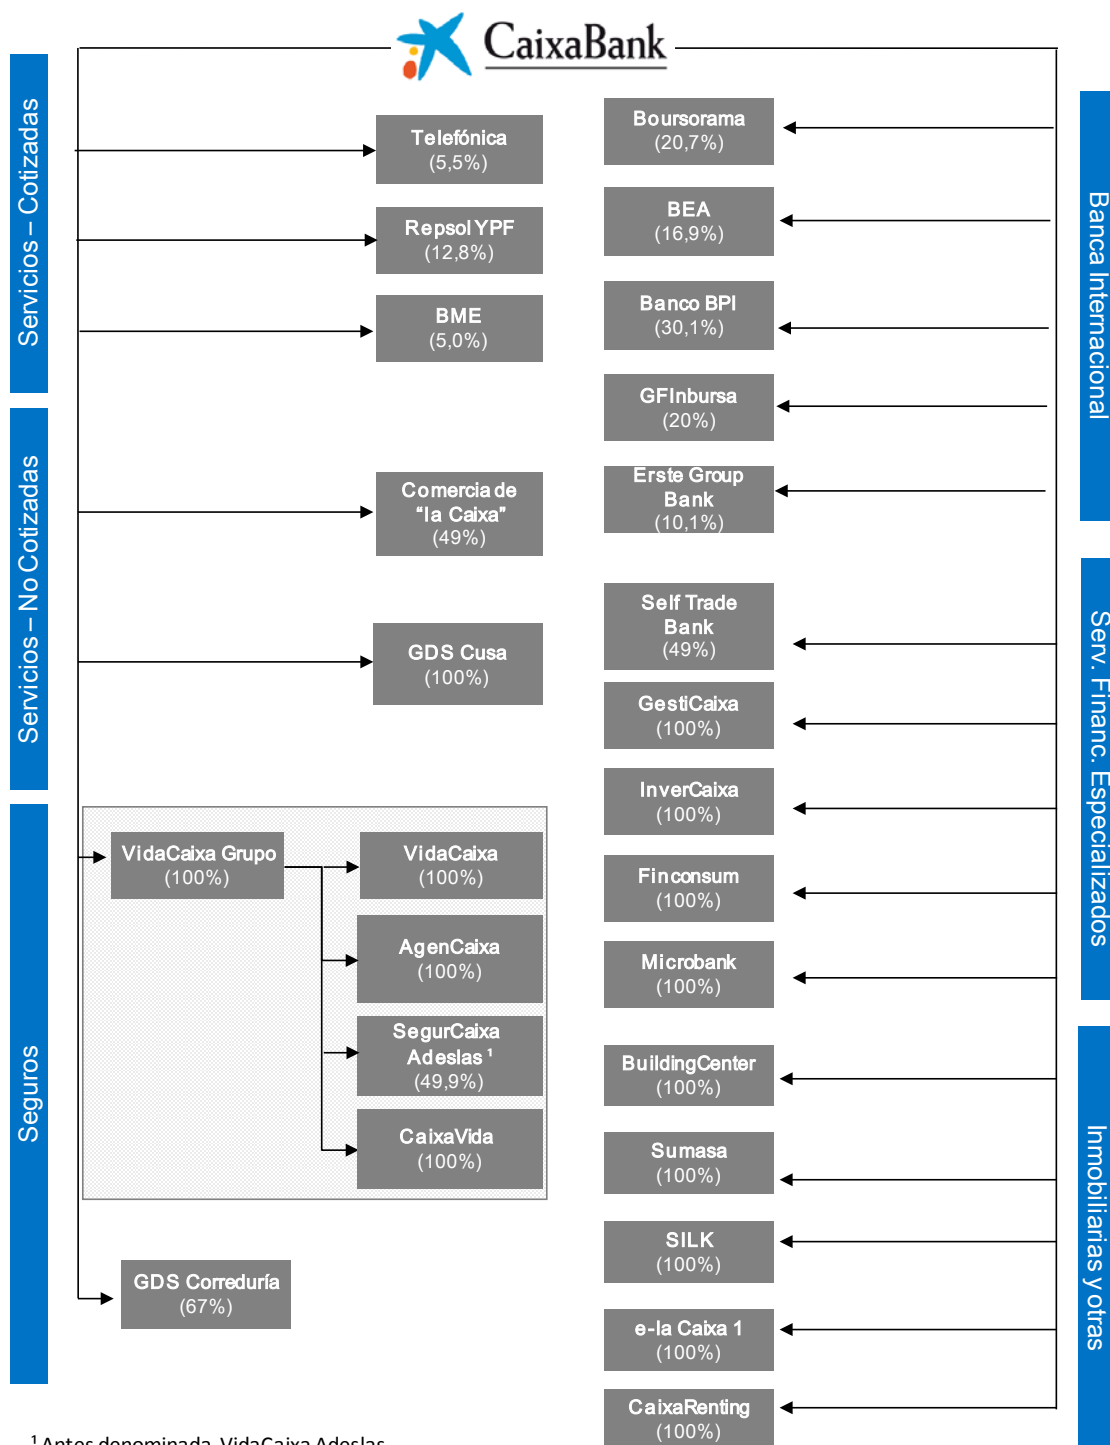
CaixaBank

Servicios – Cotizadas

Telefónica (5,5%)

Repsol YPF (12,8%)

BME (5,0%)

Servicios – No Cotizadas

Comercia de "la Caixa" (49%)

GDS Cusa (100%)

Seguros

VidaCaixa Grupo (100%)

VidaCaixa (100%)

AgenCaixa (100%)

SegurCaixa Adeslas $^1$ (49,9%)

CaixaVida (100%)

GDS Correduría (67%)

Banca Internacional

Boursorama (20,7%)

BEA (16,9%)

Banco BPI (30,1%)

GFInbursa (20%)

Erste Group Bank (10,1%)

Serv. Financ. Especializados

Self Trade Bank (49%)

GestiCaixa (100%)

InverCaixa (100%)

Finconsum (100%)

Microbank (100%)

Inmobiliarias y otras

BuildingCenter (100%)

Sumasa (100%)

SILK (100%)

e-la Caixa 1 (100%)

CaixaRenting (100%)

$^1$ Antes denominada VidaCaixa Adeslas